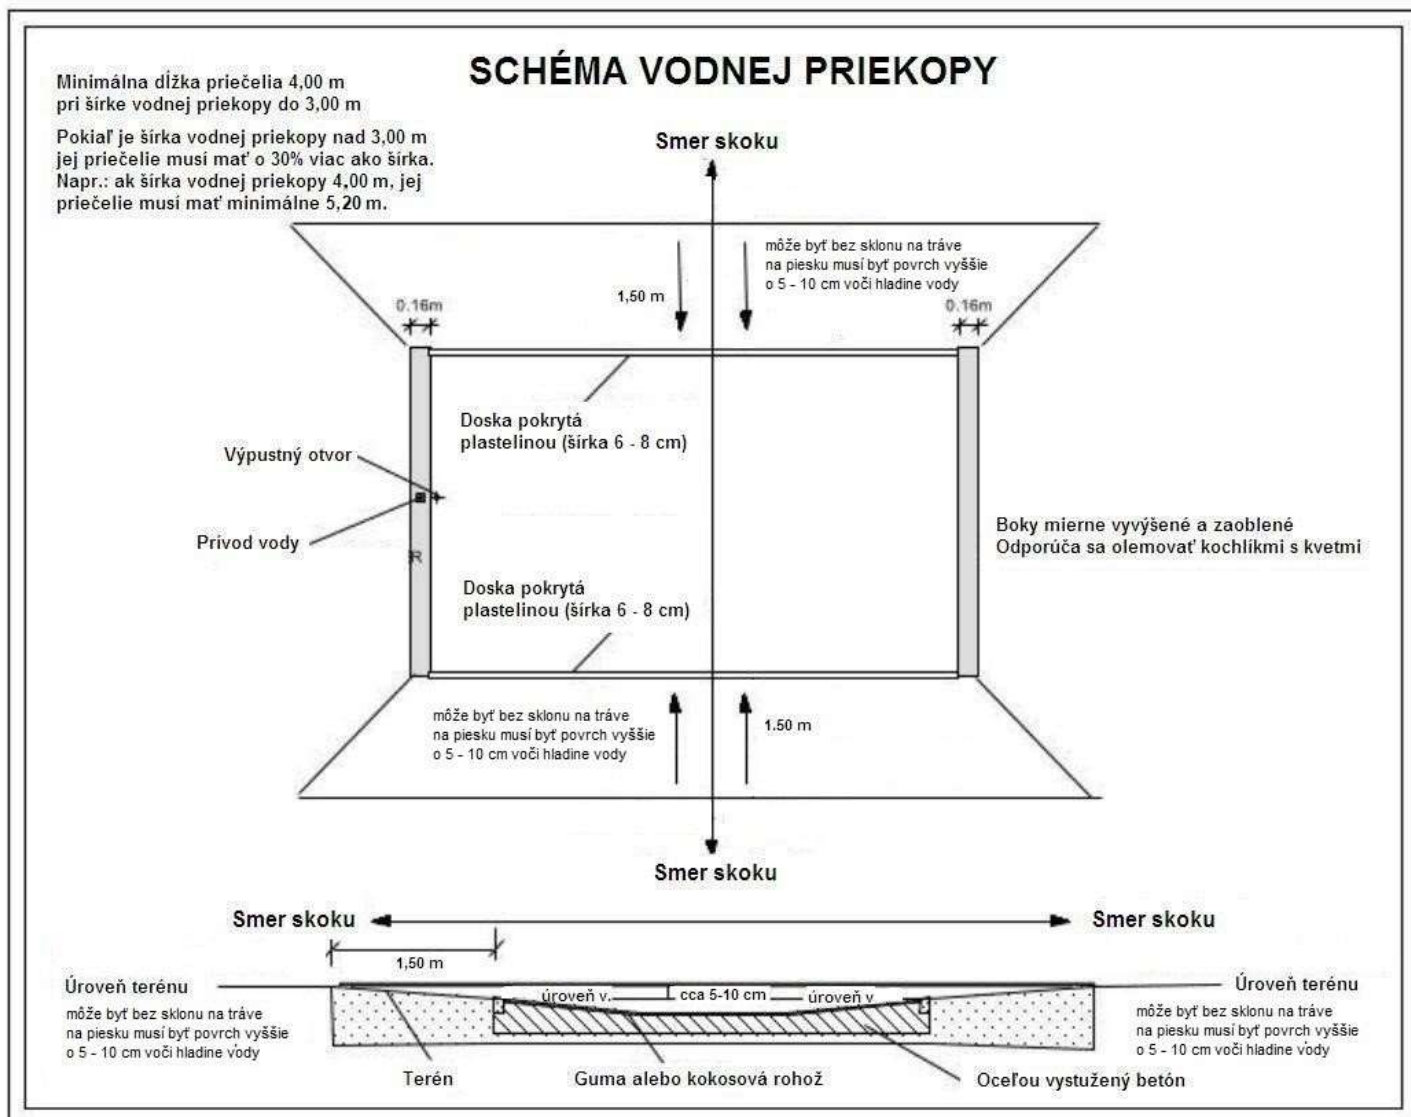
SCHÉMA VODNEJ PRIEKOPY

Minimálna dĺžka priečelia 4,00 m pri šírke vodnej priekopy do 3,00 m

Pokiaľ je šírka vodnej priekopy nad 3,00 m jej priečelie musí mať o 30% viac ako šírka. Napr.: ak šírka vodnej priekopy 4,00 m, jej priečelie musí mať minimálne 5,20 m.

Smer skoku

môže byť bez sklonu na tráve na piesku musí byť povrch vyššie o 5 - 10 cm voči hladine vody

1,50 m

0.16m

0.16m

Doska pokrytá plastelinou (šírka 6 - 8 cm)

Výpustný otvor

Prívod vody

R

Boky mierne vyvýšené a zaoblené Odporúča sa olemovať kochlíkmi s kvetmi

Doska pokrytá plastelinou (šírka 6 - 8 cm)

môže byť bez sklonu na tráve na piesku musí byť povrch vyššie o 5 - 10 cm voči hladine vody

1.50 m

Smer skoku

Smer skoku

Smer skoku

1,50 m

Úroveň terénu

Úroveň terénu

úroveň v.

cca 5-10 cm

úroveň v

môže byť bez sklonu na tráve na piesku musí byť povrch vyššie o 5 - 10 cm voči hladine vody

môže byť bez sklonu na tráve na piesku musí byť povrch vyššie o 5 - 10 cm voči hladine vody

Terén

Guma alebo kokosová rohož

Oceľou vystužený betón